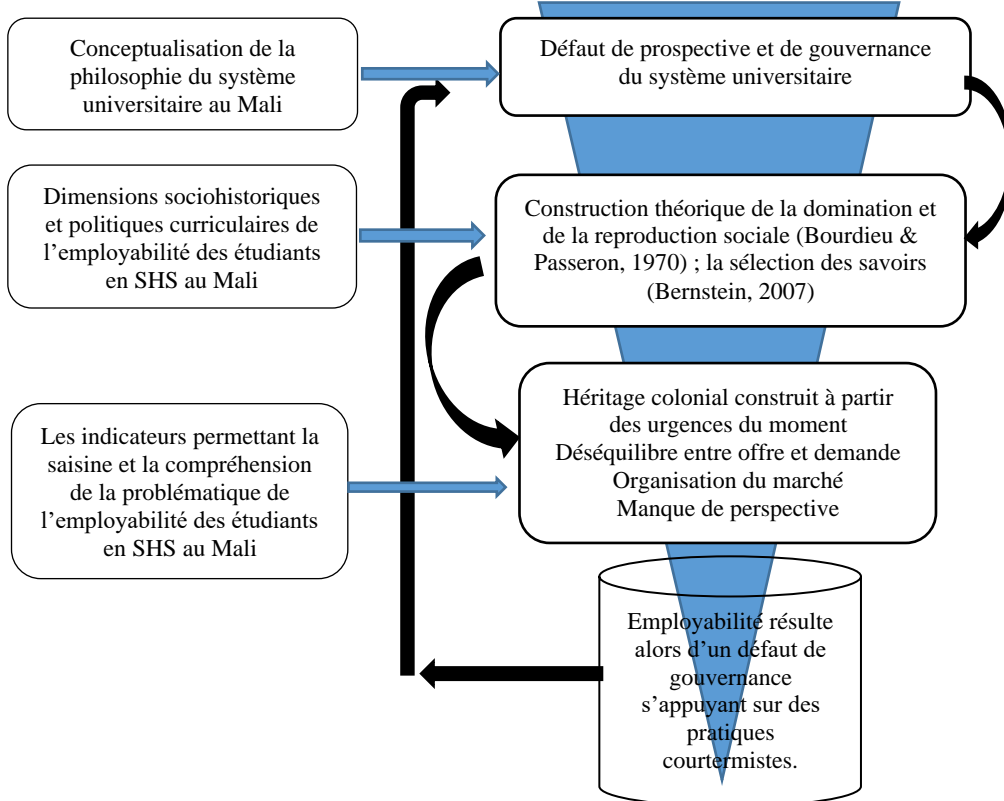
Conceptualisation de la philosophie du système universitaire au Mali

Défaut de prospective et de gouvernance du système universitaire

Dimensions sociohistoriques et politiques curriculaires de l'employabilité des étudiants en SHS au Mali

Construction théorique de la domination et de la reproduction sociale (Bourdieu & Passeron, 1970) ; la sélection des savoirs (Bernstein, 2007)

Les indicateurs permettant la saisine et la compréhension de la problématique de l'employabilité des étudiants en SHS au Mali

Héritage colonial construit à partir des urgences du moment
Déséquilibre entre offre et demande
Organisation du marché
Manque de perspective

Employabilité résulte alors d'un défaut de gouvernance s'appuyant sur des pratiques courtermistes.